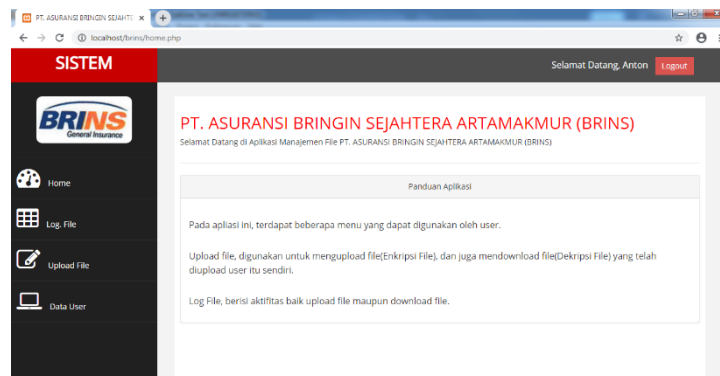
PT. ASURANSI BRINGIN SEJAHTE ×

localhost/brins/home.php

SISTEM

Selamat Datang, Anton Logout

BRINS General Insurance

Home

Log. File

Upload File

Data User

PT. ASURANSI BRINGIN SEJAHTERA ARTAMAKMUR (BRINS)

Selamat Datang di Aplikasi Manajemen File PT. ASURANSI BRINGIN SEJAHTERA ARTAMAKMUR (BRINS)

Panduan Aplikasi

Pada apliasi ini, terdapat beberapa menu yang dapat digunakan oleh user.

Upload file, digunakan untuk mengupload file(Enkripsi File), dan juga mendownload file(Dekripsi File) yang telah diupload user itu sendiri.

Log File, berisi aktifitas baik upload file maupun download file.